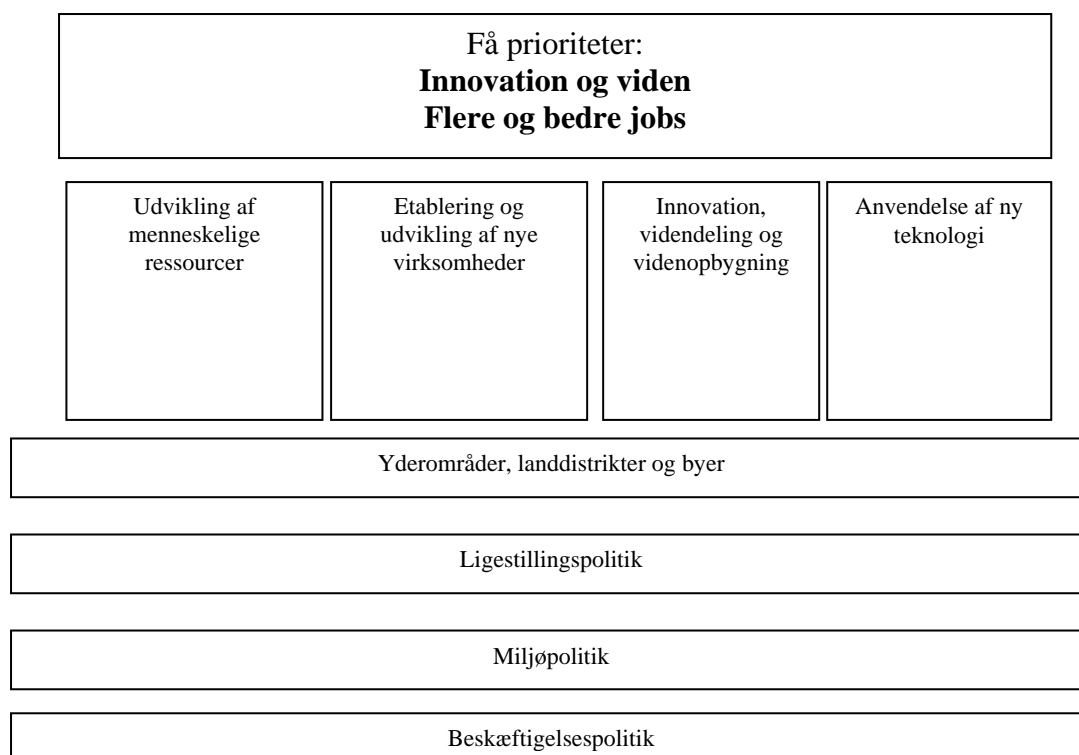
Få prioriteter:
**Innovation og viden**
**Flere og bedre jobs**

Udvikling af menneskelige ressourcer

Etablering og udvikling af nye virksomheder

Innovation, videndeling og videnopbygning

Anvendelse af ny teknologi

Yderområder, landdistrikter og byer

Ligestillingspolitik

Miljøpolitik

Beskæftigelsespolitik